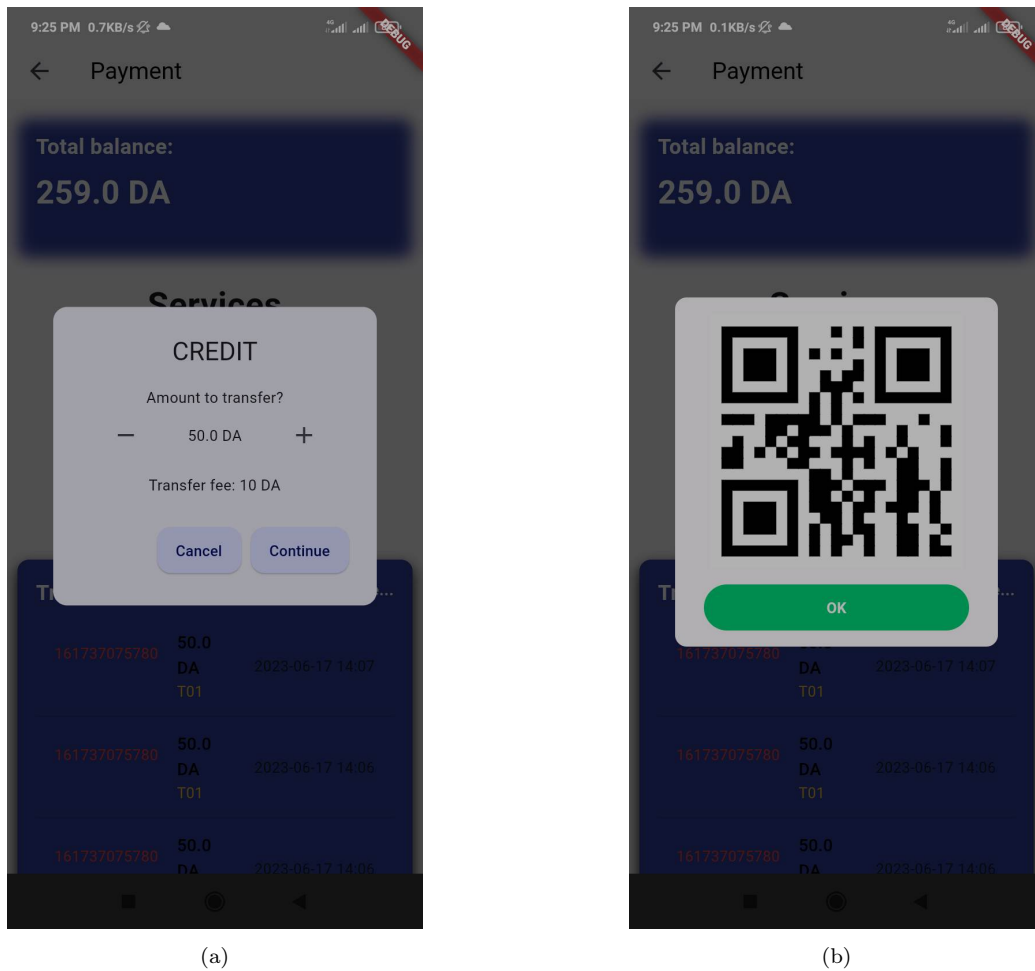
9:25 PM 0.7KB/s

DEBUG

Payment

Total balance:

259.0 DA

Services

CREDIT

Amount to transfer?

50.0 DA

Transfer fee: 10 DA

Cancel

Continue

Tr

...

161737075780

50.0 DA

T01

2023-06-17 14:07

161737075780

50.0 DA

T01

2023-06-17 14:06

161737075780

50.0 DA

2023-06-17 14:05

(a)

9:25 PM 0.1KB/s

DEBUG

Payment

Total balance:

259.0 DA

OK

Tr

...

161737075780

DA

T01

2023-06-17 14:07

161737075780

50.0 DA

T01

2023-06-17 14:06

161737075780

50.0 DA

2023-06-17 14:06

(b)